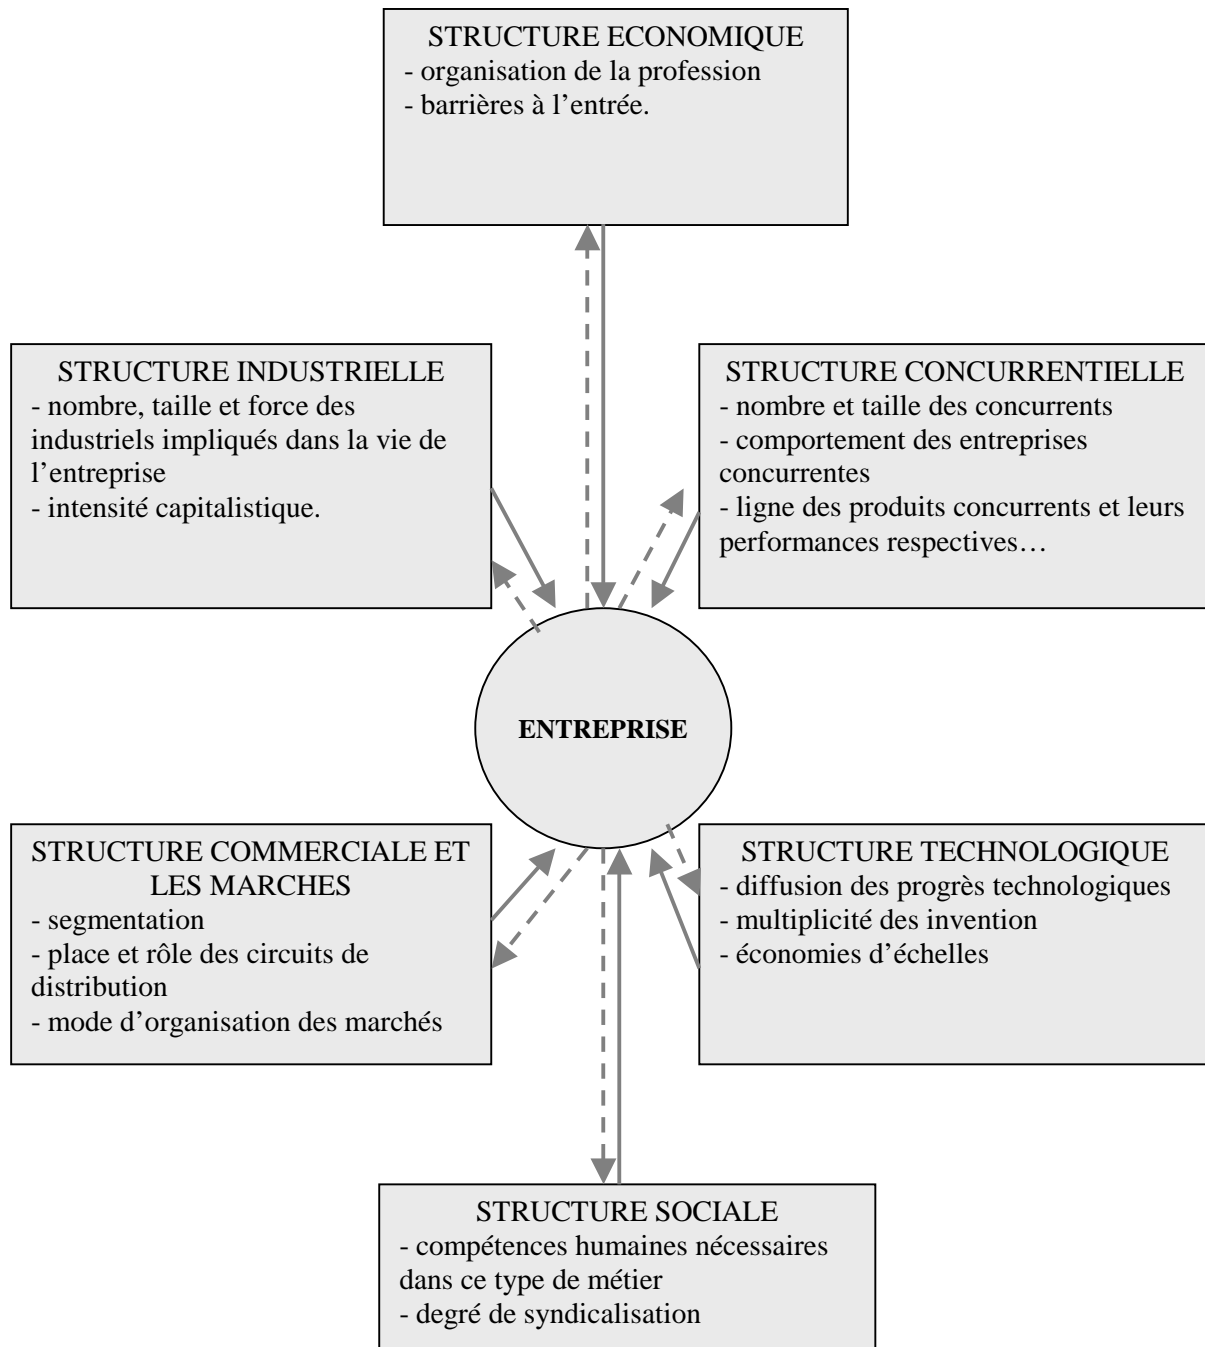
STRUCTURE ECONOMIQUE
- organisation de la profession
- barrières à l'entrée.

STRUCTURE INDUSTRIELLE
- nombre, taille et force des industriels impliqués dans la vie de l'entreprise
- intensité capitalistique.

STRUCTURE CONCURRENTIELLE
- nombre et taille des concurrents
- comportement des entreprises concurrentes
- ligne des produits concurrents et leurs performances respectives…

ENTREPRISE

STRUCTURE COMMERCIALE ET LES MARCHES
- segmentation
- place et rôle des circuits de distribution
- mode d'organisation des marchés

STRUCTURE TECHNOLOGIQUE
- diffusion des progrès technologiques
- multiplicité des invention
- économies d'échelles

STRUCTURE SOCIALE
- compétences humaines nécessaires dans ce type de métier
- degré de syndicalisation